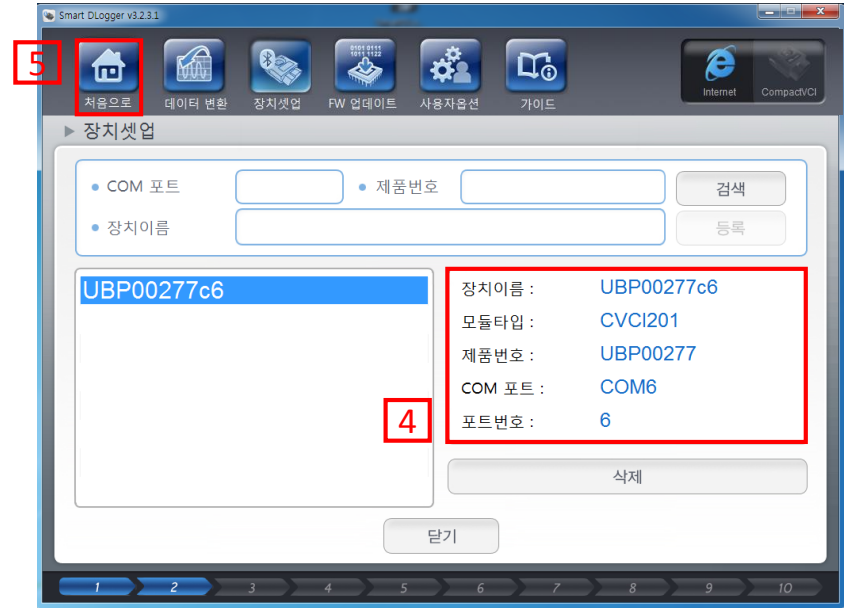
Smart DLogger v3.2.3.1

5

처음으로 데이터 변환 장치셋업 FW 업데이트 사용자옵션 가이드

Internet CompactVCI

▶ 장치셋업

• COM 포트 • 제품번호 검색

• 장치이름 등록

UBP00277c6

장치이름 : UBP00277c6

모듈타입 : CVCI201

제품번호 : UBP00277

COM 포트 : COM6

포트번호 : 6

4

삭제

닫기

1 2 3 4 5 6 7 8 9 10